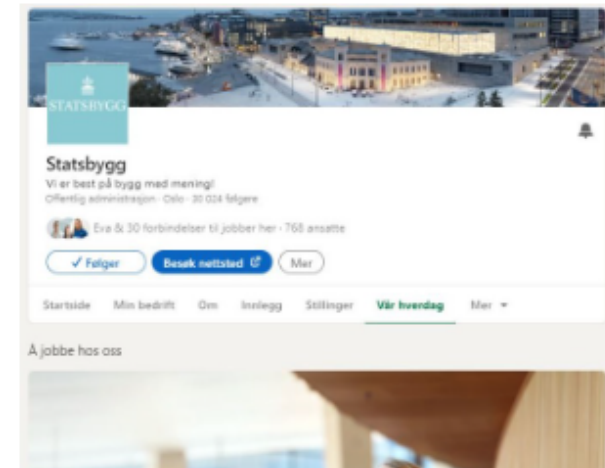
STATSBYGG

Statsbygg

Vi er best på bygg med mening!

Offentlig administrasjon · Oslo · 30 024 følgere

Eva & 30 forbindelser til jobber her · 768 ansatte

✓ Følger

Besøk nettsted

Mer

Startside

Min bedrift

Om

Innlegg

Stillinger

Vår hverdag

Mer

Å jobbe hos oss